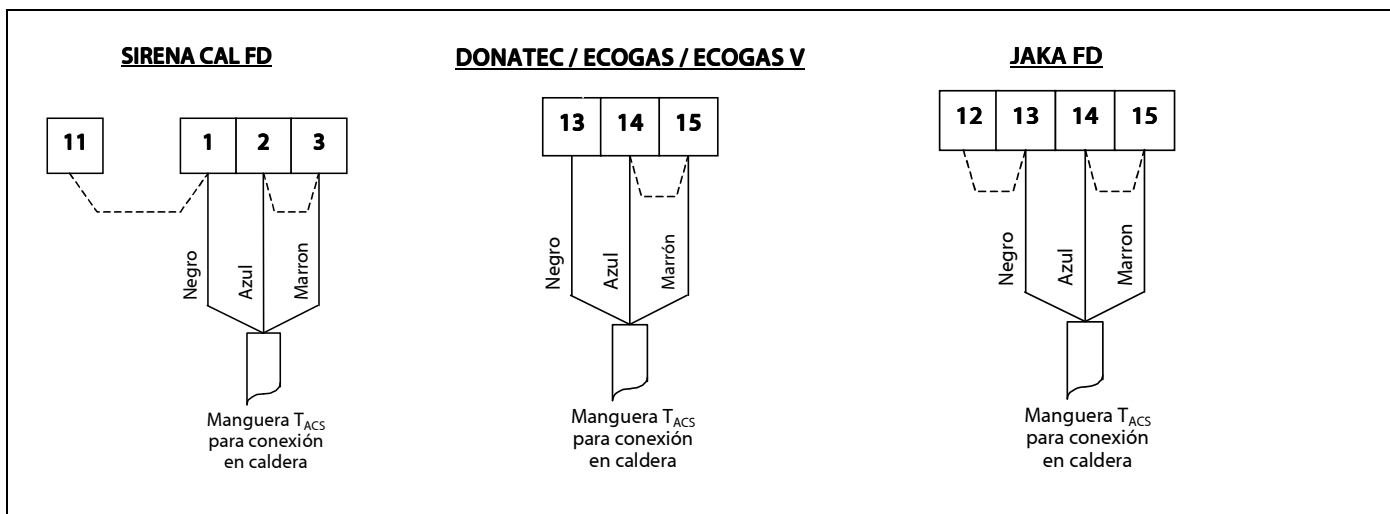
SIRENA CAL FD

11

1 2 3

Negro

Azul

Marron

Manguera $T_{ACS}$ para conexión en caldera

DONATEC / ECOGAS / ECOGAS V

13 14 15

Negro

Azul

Marrón

Manguera $T_{ACS}$ para conexión en caldera

JAKA FD

12 13 14 15

Negro

Azul

Marron

Manguera $T_{ACS}$ para conexión en caldera